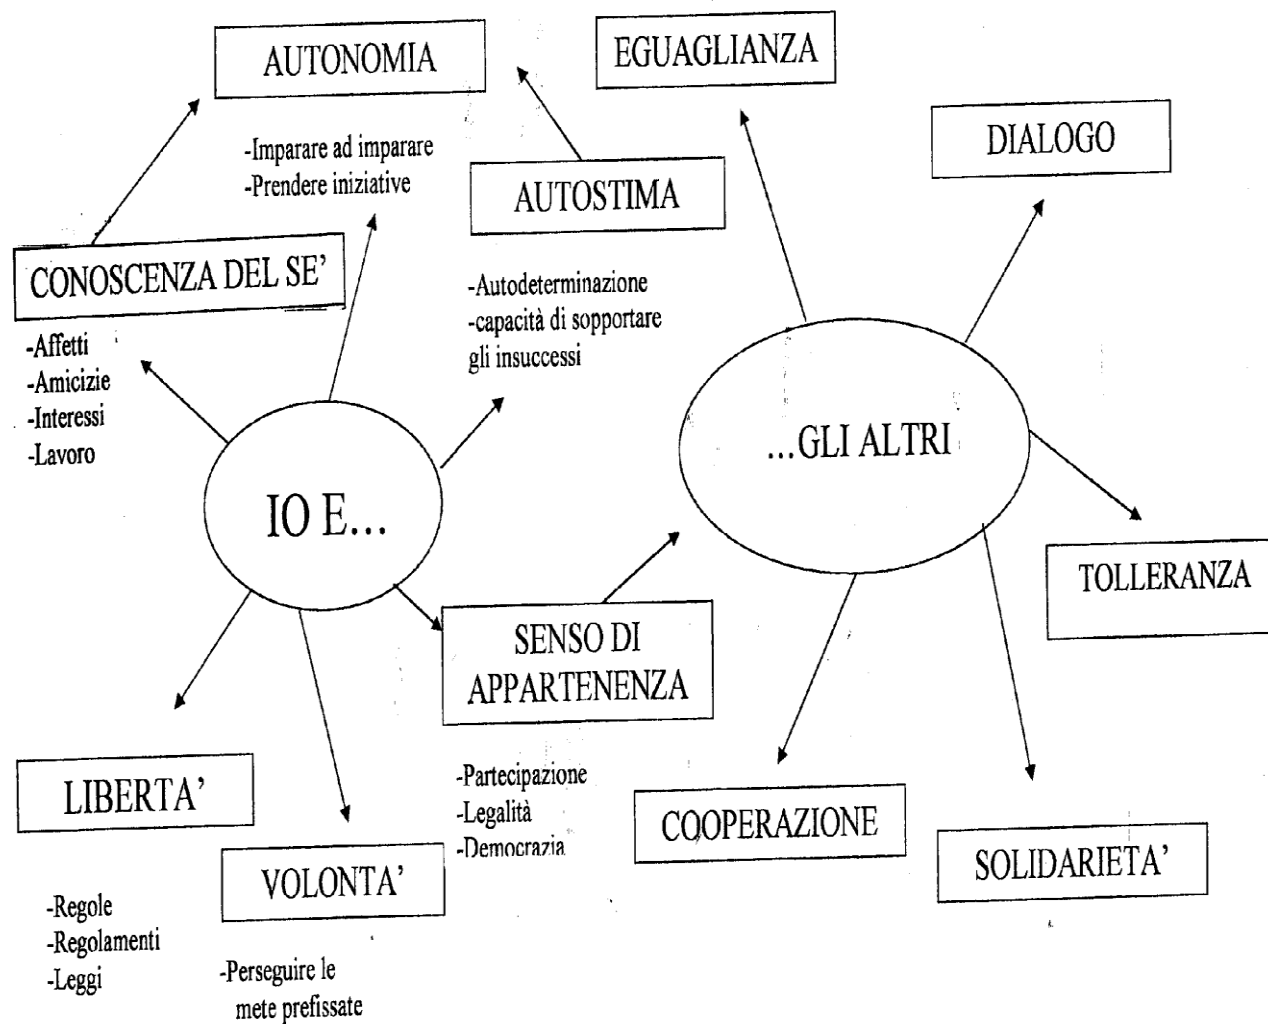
AUTONOMIA

EGUAGLIANZA

DIALOGO

-Imparare ad imparare
-Prendere iniziative

AUTOSTIMA

CONOSCENZA DEL SE'

-Autodeterminazione
-capacità di sopportare gli insuccessi

-Affetti
-Amicizie
-Interessi
-Lavoro

...GLI ALTRI

IO E...

TOLLERANZA

SENSO DI APPARTENENZA

LIBERTA'

-Partecipazione
-Legalità
-Democrazia

COOPERAZIONE

SOLIDARIETA'

VOLONTA'

-Regole
-Regolamenti
-Leggi

-Perseguire le mete prefissate